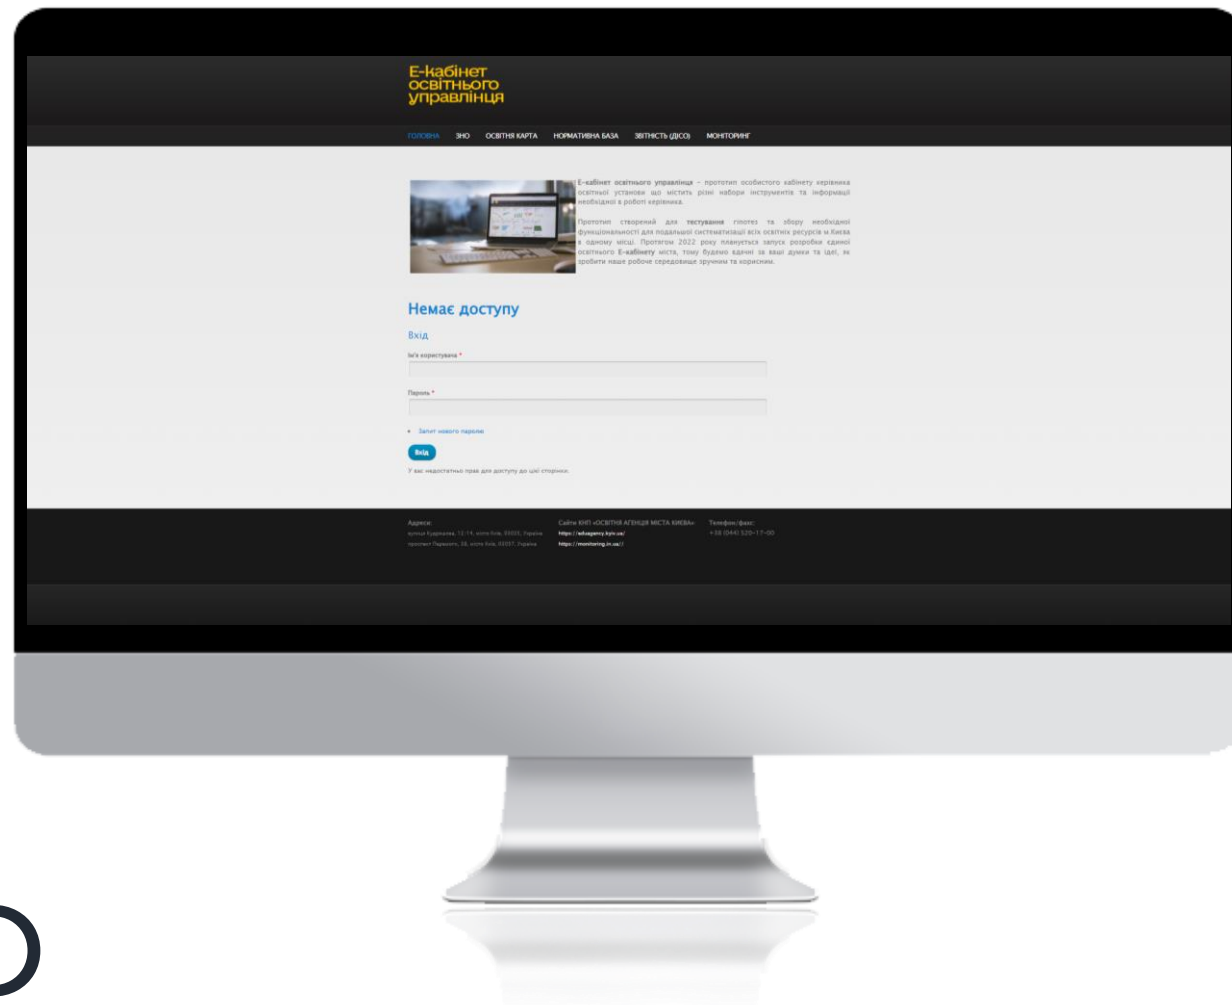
Е-кабінет освітнього управління

ГОЛОВНА ЗНО ОСВІТНЯ КАРТА НОРМАТИВНА БАЗА ЗВІТНІСТЬ (ДІСО) МОНІТОРИНГ

Е-кабінет освітнього управління – прототип особистого кабінету керівника освітньої установи що містить різні набори інструментів та інформації необхідні в роботі керівника.

Прототип створений для тестування гіпотез та збору необхідної функціональності для подальшої систематизації всіх освітніх ресурсів м.Києва в одному місці. Протягом 2022 року планується запуск розробки єдиної освітнього Е-кабінету міста, тому будемо вдячні за ваші думки та ідеї, як зробити наше робоче середовище зручним та корисним.

Немає доступу

Вхід

Ім'я користувача *

Пароль *

Запит нового пароля

Вхід

У вас недостатньо прав для доступу до цієї сторінки.

Адреси:
вулиця Кудряшова, 12-14, місто Київ, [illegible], Україна
проспект Перемоги, 38, місто Київ, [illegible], Україна

Сайти КНП «ОСВІТНЯ АГЕНЦІЯ МІСТА КИЄВА»
https://eduagency.kyiv.ua/
https://monitoring.in.ua//

Телефон/факс:
+38 (044) 520-17-00